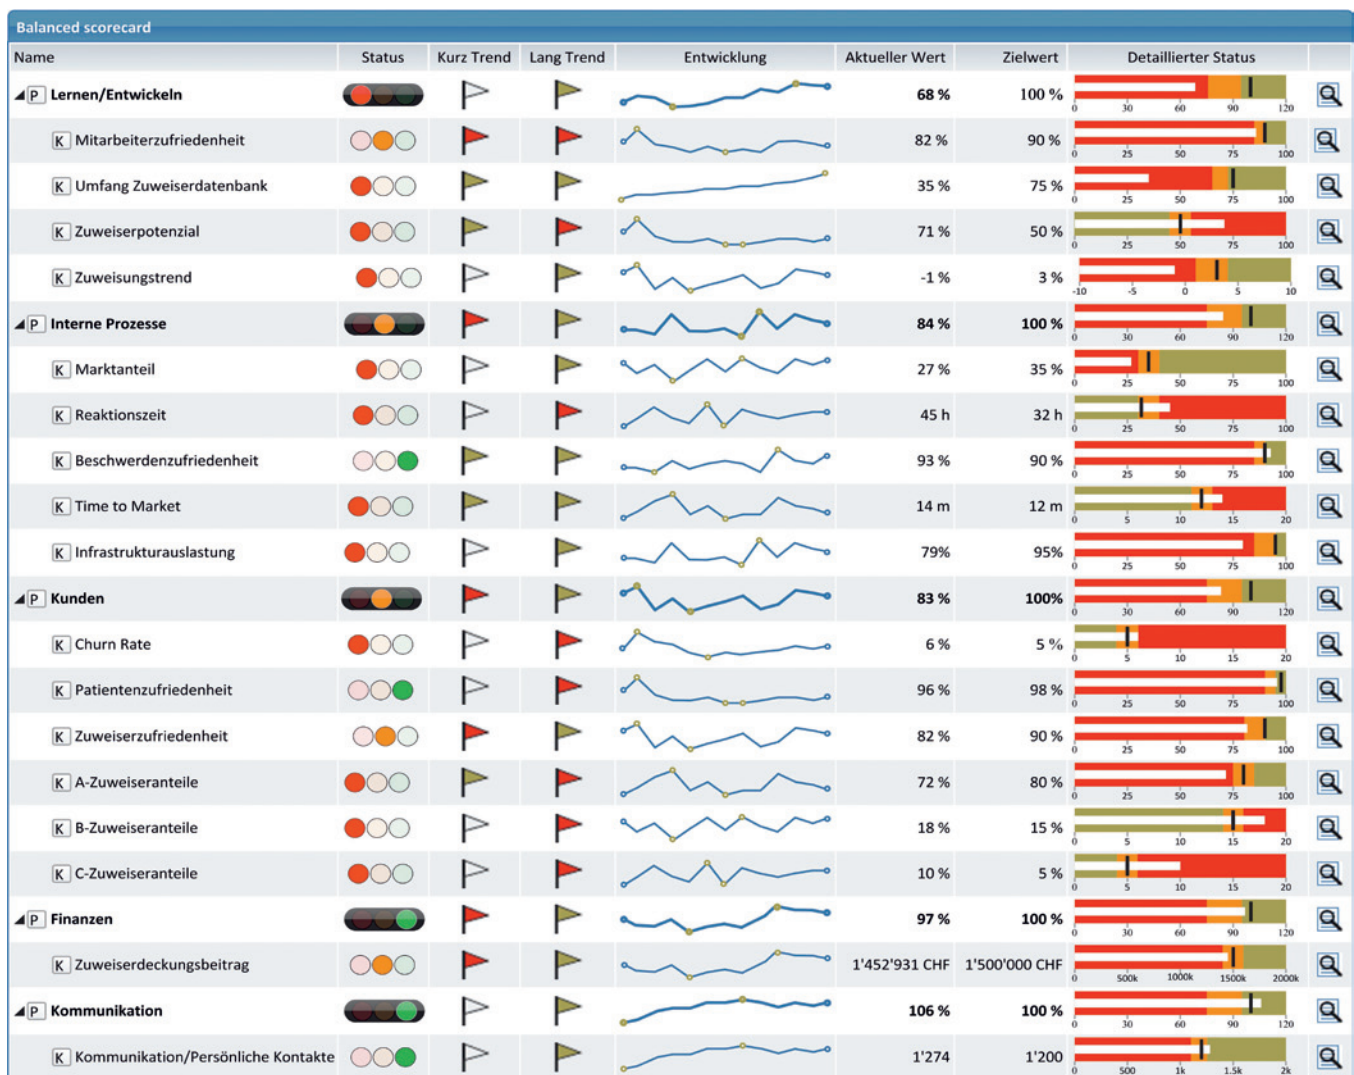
Balanced scorecard

| Name | Status | Kurz Trend | Lang Trend | Entwicklung | Aktueller Wert | Zielwert | Detaillierter Status |
|---|---|---|---|---|---|---|---|
| P Lernen/Entwickeln | | | | | 68 % | 100 % | 0 30 60 90 120 |
| K Mitarbeiterzufriedenheit | | | | | 82 % | 90 % | 0 25 50 75 100 |
| K Umfang Zuweiserdatenbank | | | | | 35 % | 75 % | 0 25 50 75 100 |
| K Zuweiserpotenzial | | | | | 71 % | 50 % | 0 25 50 75 100 |
| K Zuweisungstrend | | | | | -1 % | 3 % | -10 -5 0 5 10 |
| P Interne Prozesse | | | | | 84 % | 100 % | 0 30 60 90 120 |
| K Marktanteil | | | | | 27 % | 35 % | 0 25 50 75 100 |
| K Reaktionszeit | | | | | 45 h | 32 h | 0 25 50 75 100 |
| K Beschwerdenzufriedenheit | | | | | 93 % | 90 % | 0 25 50 75 100 |
| K Time to Market | | | | | 14 m | 12 m | 0 5 10 15 20 |
| K Infrastrukturauslastung | | | | | 79% | 95% | 0 25 50 75 100 |
| P Kunden | | | | | 83 % | 100% | 0 30 60 90 120 |
| K Churn Rate | | | | | 6 % | 5 % | 0 5 10 15 20 |
| K Patientenzufriedenheit | | | | | 96 % | 98 % | 0 25 50 75 100 |
| K Zuweiserzufriedenheit | | | | | 82 % | 90 % | 0 25 50 75 100 |
| K A-Zuweiseranteile | | | | | 72 % | 80 % | 0 25 50 75 100 |
| K B-Zuweiseranteile | | | | | 18 % | 15 % | 0 5 10 15 20 |
| K C-Zuweiseranteile | | | | | 10 % | 5 % | 0 5 10 15 20 |
| P Finanzen | | | | | 97 % | 100 % | 0 30 60 90 120 |
| K Zuweiserdeckungsbeitrag | | | | | 1'452'931 CHF | 1'500'000 CHF | 0 500k 1000k 1500k 2000k |
| P Kommunikation | | | | | 106 % | 100 % | 0 30 60 90 120 |
| K Kommunikation/Persönliche Kontakte | | | | | 1'274 | 1'200 | 0 500 1k 1.5k 2k |